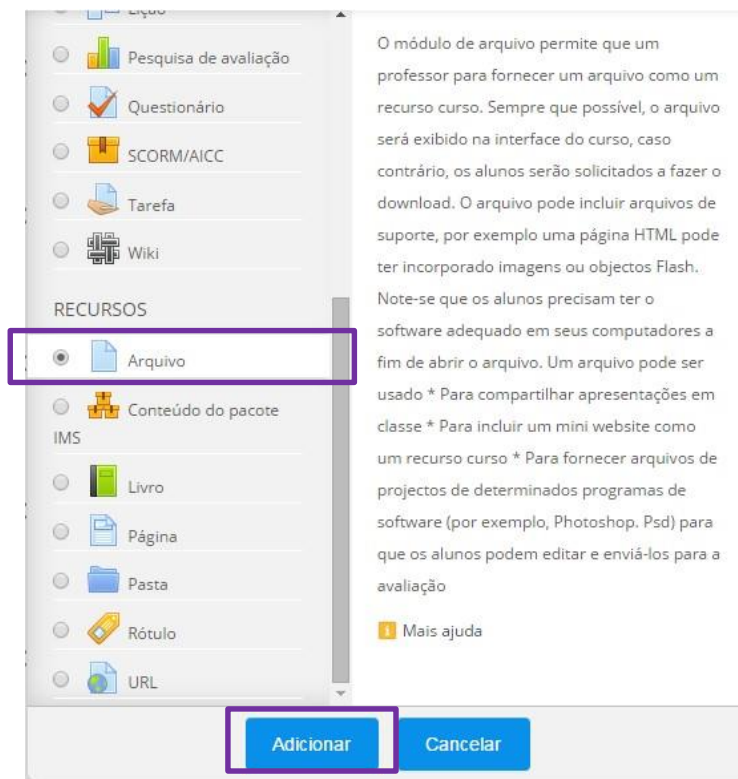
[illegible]

Pesquisa de avaliação

Questionário

SCORM/AICC

Tarefa

Wiki

RECURSOS

Arquivo

Conteúdo do pacote IMS

Livro

Página

Pasta

Rótulo

URL

O módulo de arquivo permite que um professor para fornecer um arquivo como um recurso curso. Sempre que possível, o arquivo será exibido na interface do curso, caso contrário, os alunos serão solicitados a fazer o download. O arquivo pode incluir arquivos de suporte, por exemplo uma página HTML pode ter incorporado imagens ou objectos Flash. Note-se que os alunos precisam ter o software adequado em seus computadores a fim de abrir o arquivo. Um arquivo pode ser usado * Para compartilhar apresentações em classe * Para incluir um mini website como um recurso curso * Para fornecer arquivos de projectos de determinados programas de software (por exemplo, Photoshop. Psd) para que os alunos podem editar e enviá-los para a avaliação

Mais ajuda

Adicionar

Cancelar